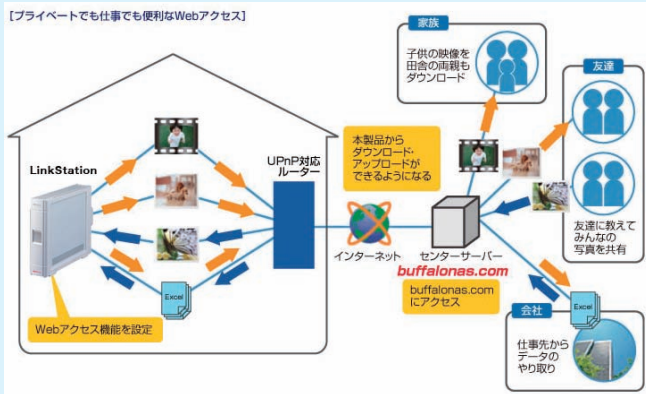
【プライベートでも仕事でも便利なWebアクセス】

家族

子供の映像を田舎の両親もダウンロード

友達

LinkStation

UPnP対応ルーター

本製品からダウンロード・アップロードができるようになる

インターネット

センターサーバー

buffalonas.com

buffalonas.comにアクセス

友達に教えてみんなの写真を共有

Excel

Webアクセス機能を設定

会社

Excel

仕事先からデータのやり取り